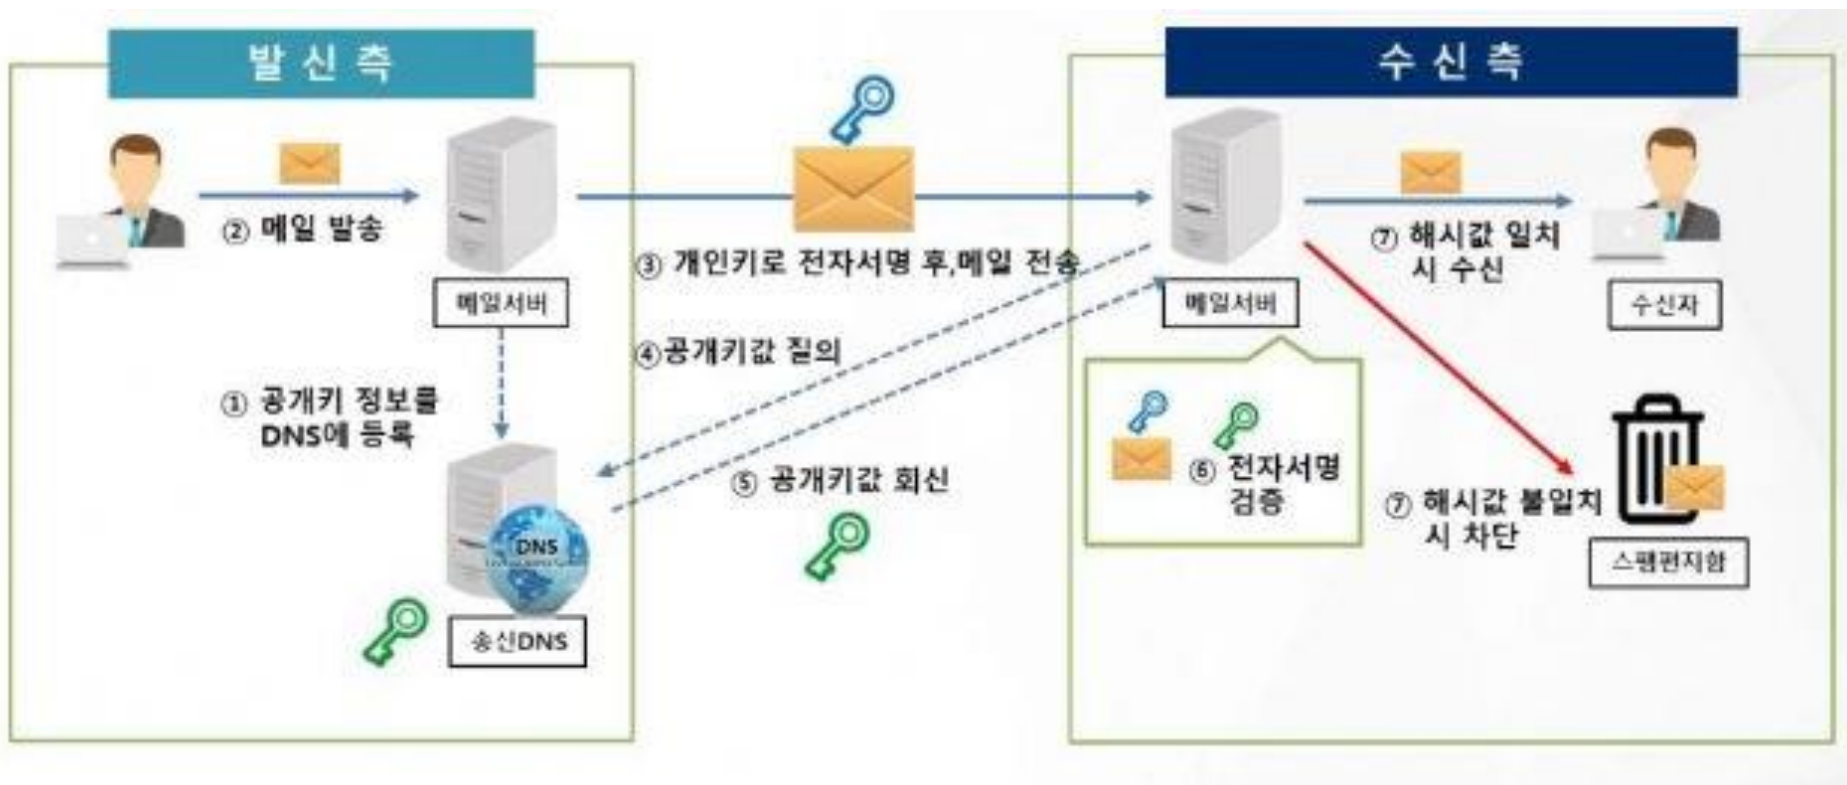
발 신 측

수 신 측

② 메일 발송

메일서버

③ 개인키로 전자서명 후,메일 전송

메일서버

⑦ 해시값 일치 시 수신

수신자

④공개키값 질의

① 공개키 정보를 DNS에 등록

⑤ 공개키값 회신

⑥ 전자서명 검증

⑦ 해시값 불일치 시 차단

스팸편지함

DNS

송신DNS